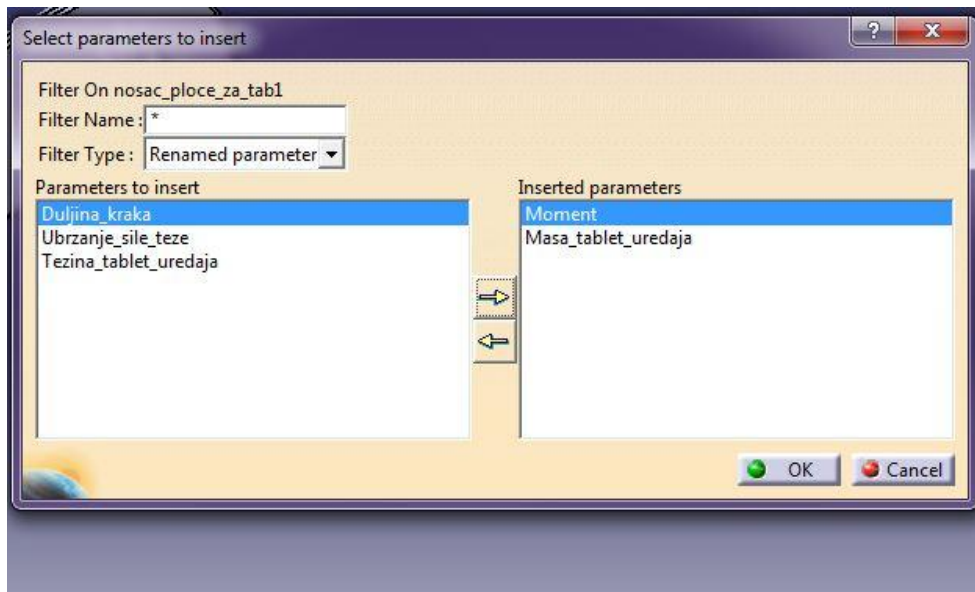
Select parameters to insert

?

X

Filter On nosac_ploce_za_tab1

Filter Name : *

Filter Type : Renamed parameter

Parameters to insert

Duljina_kraka
Ubrzanje_sile_teze
Tezina_tablet_uredaja

Inserted parameters

Moment
Masa_tablet_uredaja

OK

Cancel